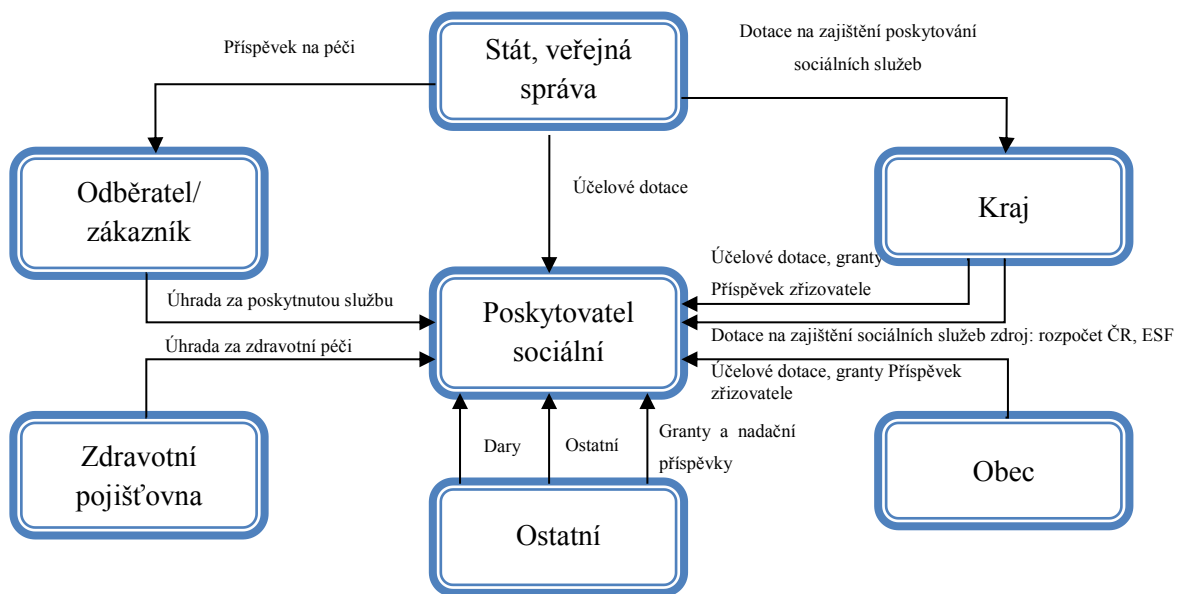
Příspěvek na péči

Stát, veřejná správa

Dotace na zajištění poskytování sociálních služeb

Odběratel/ zákazník

Účelové dotace

Kraj

Účelové dotace, granty

Příspěvek zřizovatele

Úhrada za poskytnutou službu

Poskytovatel sociální

Dotace na zajištění sociálních služeb zdroj: rozpočet ČR, ESF

Úhrada za zdravotní péči

Účelové dotace, granty Příspěvek zřizovatele

Dary

Ostatní

Granty a nadační příspěvky

Zdravotní pojišťovna

Obec

Ostatní